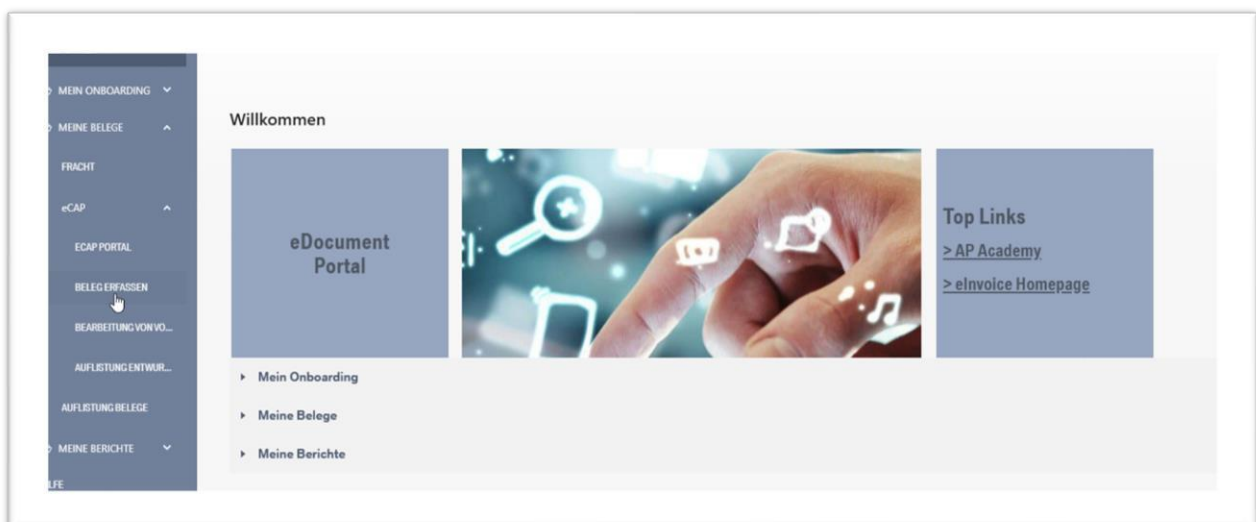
MEIN ONBOARDING
MEINE BELEGE
FRACHT
eCAP
ECAP PORTAL
BELEG ERFASSEN
BEARBEITUNG VON VO...
AUFLISTUNG ENTWUR...
AUFLISTUNG BELEGE
MEINE BERICHTE
LFE

Willkommen

eDocument Portal

Top Links
> AP Academy
> eInvoice Homepage

Mein Onboarding
Meine Belege
Meine Berichte